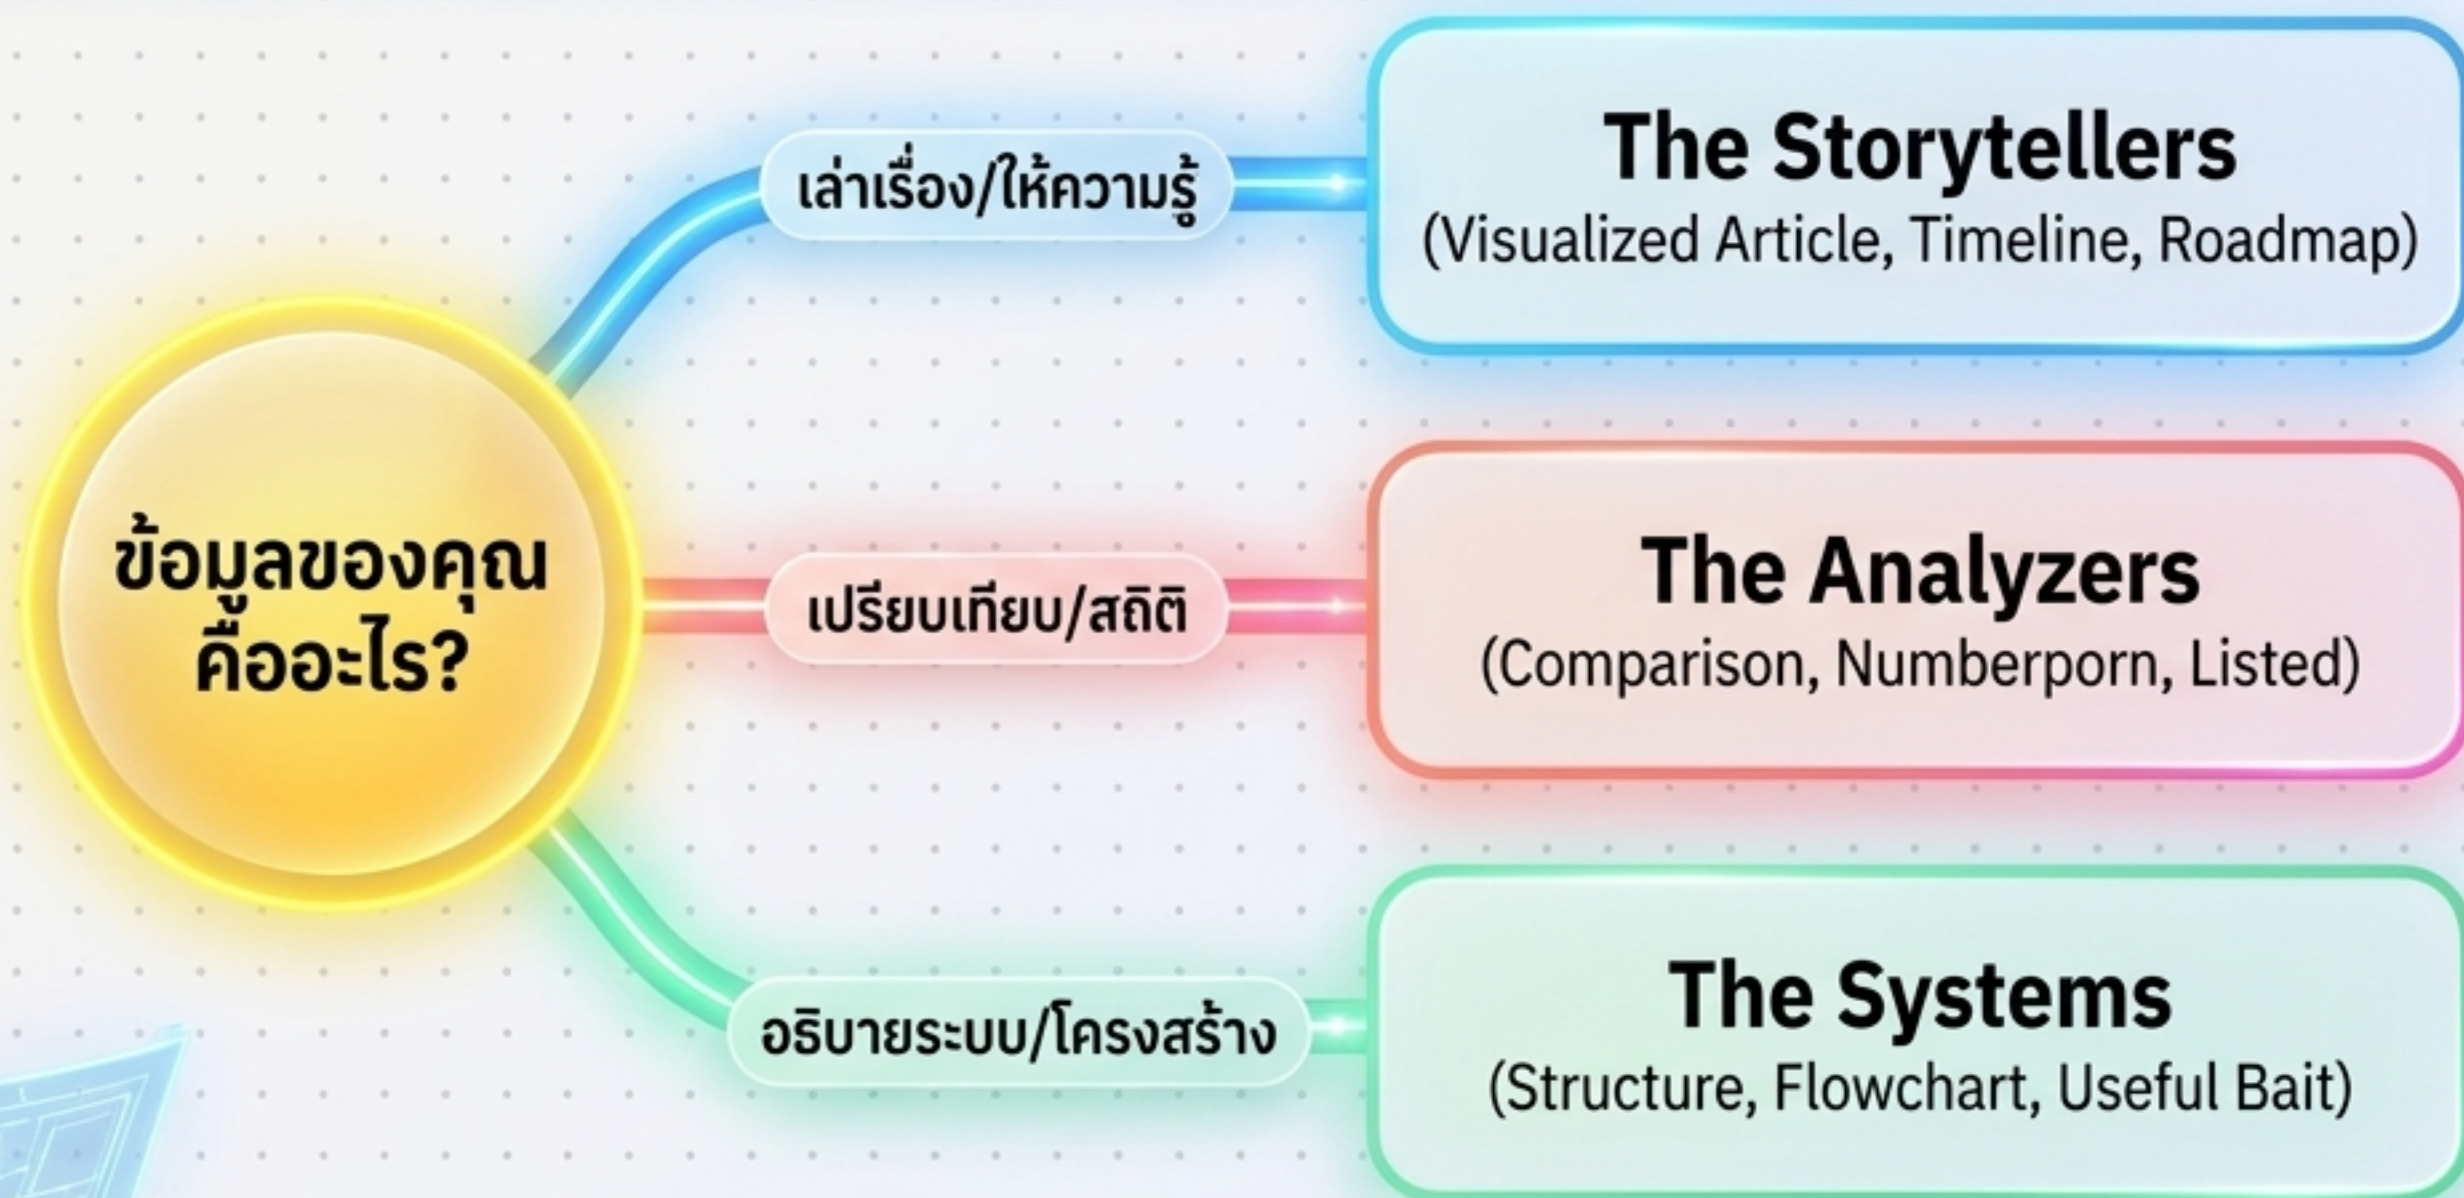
ข้อมูลของคุณคืออะไร?

เล่าเรื่อง/ให้ความรู้

The Storytellers
(Visualized Article, Timeline, Roadmap)

เปรียบเทียบ/สถิติ

The Analyzers
(Comparison, Numberporn, Listed)

อธิบายระบบ/โครงสร้าง

The Systems
(Structure, Flowchart, Useful Bait)